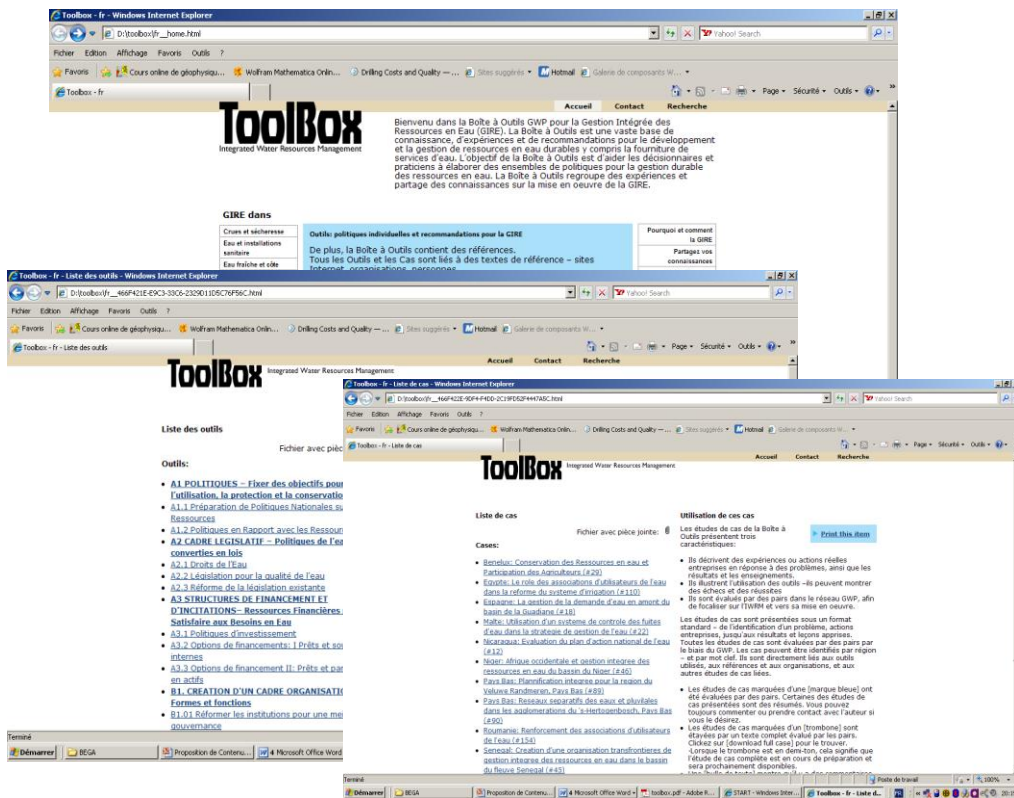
Toolbox - fr - Windows Internet Explorer

D:\toolbox\fr__home.html

Yahoo! Search

Fichier Edition Affichage Favoris Outils ?

Favoris Cours online de géophysiqu... Wolfram Mathematica Onlin... Drilling Costs and Quality — ... Sites suggérés Hotmail Galerie de composants W...

Toolbox - fr

Page Sécurité Outils

Accueil Contact Recherche

ToolBox
Integrated Water Resources Management

Bienvenu dans la Boîte à Outils GWP pour la Gestion Intégrée des Ressources en Eau (GIRE). La Boîte à Outils est une vaste base de connaissance, d'expériences et de recommandations pour le développement et la gestion de ressources en eau durables y compris la fourniture de services d'eau. L'objectif de la Boîte à Outils est d'aider les décisionnaires et praticiens à élaborer des ensembles de politiques pour la gestion durable des ressources en eau. La Boîte à Outils regroupe des expériences et partage des connaissances sur la mise en oeuvre de la GIRE.

GIRE dans

Crues et sécheresse
Eau et installations sanitaire
Eau fraîche et côte

Outils: politiques individuelles et recommandations pour la GIRE

De plus, la Boîte à Outils contient des références.
Tous les Outils et les Cas sont liés à des textes de référence – sites

Pourquoi et comment la GIRE
Partagez vos connaissances

Toolbox - fr - Liste des outils - Windows Internet Explorer

D:\toolbox\fr__466F421E-E9C3-33C6-2329D11D5C76F56C.html

Yahoo! Search

Fichier Edition Affichage Favoris Outils ?

Favoris Cours online de géophysiqu... Wolfram Mathematica Onlin... Drilling Costs and Quality — ... Sites suggérés Hotmail Galerie de composants W...

Toolbox - fr - Liste des outils

Page Sécurité Outils

Accueil Contact Recherche

ToolBox Integrated Water Resources Management

Liste des outils

Fichier avec pièc

Outils:

A1 POLITIQUES – Fixer des objectifs pour l'utilisation, la protection et la conservation
A1.1 Préparation de Politiques Nationales su Ressources
A1.2 Politiques en Rapport avec les Ressou
A2 CADRE LEGISLATIF – Politiques de l'ea converties en lois
A2.1 Droits de l'Eau
A2.2 Législation pour la qualité de l'eau
A2.3 Réforme de la législation existante
A3 STRUCTURES DE FINANCEMENT ET D'INCITATIONS– Ressources Financières Satisfaire aux Besoins en Eau
A3.1 Politiques d'investissement
A3.2 Options de financements: I Prêts et sou internes
A3.3 Options de financement II: Prêts et par en actifs
B1. CREATION D'UN CADRE ORGANISATI Formes et fonctions
B1.01 Réformer les institutions pour une me gouvernance

Terminé

Démarrer BEGA Proposition de Contenu... 4 Microsoft Office Word

Toolbox - fr - Liste de cas - Windows Internet Explorer

D:\toolbox\fr__466F422E-9DF4-F4DD-2C19FD52F4447A5C.html

Yahoo! Search

Fichier Edition Affichage Favoris Outils ?

Favoris Cours online de géophysiqu... Wolfram Mathematica Onlin... Drilling Costs and Quality — ... Sites suggérés Hotmail Galerie de composants W...

Toolbox - fr - Liste de cas

Page Sécurité Outils

Accueil Contact Recherche

ToolBox Integrated Water Resources Management

Liste de cas

Fichier avec pièce jointe:

Cases:

Benelux: Conservation des Ressources en eau et Participation des Agriculteurs (#29)
Egypte: Le role des associations d'utilisateurs de l'eau dans la reforme du systeme d'irrigation (#110)
Espagne: La gestion de la demande d'eau en amont du basin de la Guadiane (#18)
Malte: Utilisation d'un systeme de controle des fuites d'eau dans la strategie de gestion de l'eau (#22)
Nicaragua: Evaluation du plan d'action national de l'eau (#12)
Niger: Afrique occidentale et gestion integree des ressources en eau du bassin du Niger (#46)
Pays Bas: Planification integree pour la region du Veluwe Randmeren, Pays Bas (#89)
Pays Bas: Reseaux separatifs des eaux et pluviales dans les agglomerations du 's-Hertogenbosch, Pays Bas (#90)
Roumanie: Renforcement des associations d'utilisateurs de l'eau (#154)
Senegal: Creation d'une organisation transfrontiere de gestion integree des ressources en eau dans le bassin du fleuve Senegal (#45)

Utilisation de ces cas

Les études de cas de la Boîte à Outils présentent trois caractéristiques:

Print this item

Ils décrivent des expériences ou actions réelles entreprises en réponse à des problèmes, ainsi que les résultats et les enseignements.
Ils illustrent l'utilisation des outils –ils peuvent montrer des échecs et des réussites
Ils sont évalués par des pairs dans le réseau GWP, afin de focaliser sur l'IWRM et vers sa mise en oeuvre.

Les études de cas sont présentées sous un format standard – de l'identification d'un problème, actions entreprises, jusqu'aux résultats et leçons apprises. Toutes les études de cas sont évaluées par des pairs par le biais du GWP. Les cas peuvent être identifiés par région – et par mot clef. Ils sont directement liés aux outils utilisés, aux références et aux organisations, et aux autres études de cas liées.

Les études de cas marquées d'une [marque bleue] ont été évaluées par des pairs. Certaines des études de cas présentées sont des résumés. Vous pouvez toujours commenter ou prendre contact avec l'auteur si vous le désirez.
Les études de cas marquées d'un [trombone] sont étayées par un texte complet évalué par les pairs. Clickez sur [download full case] pour le trouver. -Lorsque le trombone est en demi-ton, cela signifie que l'étude de cas complète est en cours de préparation et sera prochainement disponibles.

Terminé Poste de travail 100%

Démarrer BEGA Proposition de Contenu... 4 Microsoft Office Word toolbox.pdf - Adobe R... START - Windows Inter... Toolbox - fr - Liste d...